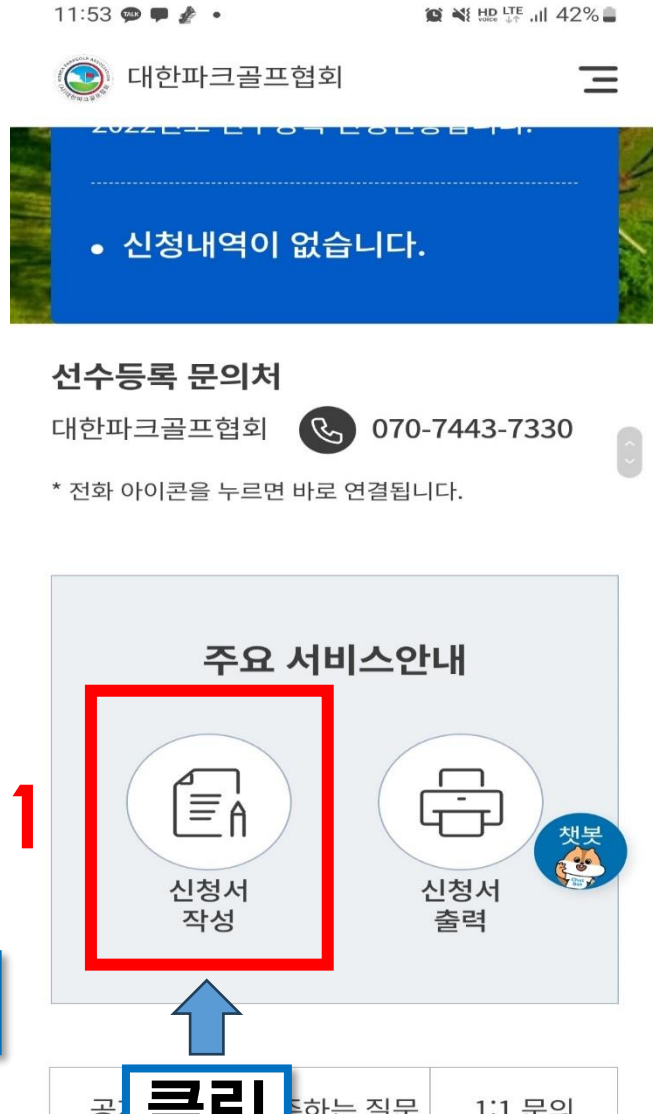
11:53 42%

대한파크골프협회

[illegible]

• 신청내역이 없습니다.

선수등록 문의처

대한파크골프협회 070-7443-7330

* 전화 아이콘을 누르면 바로 연결됩니다.

주요 서비스안내

1

신청서 작성

신청서 출력

챗봇

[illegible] 클릭 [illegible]하는 질문

1:1 문의